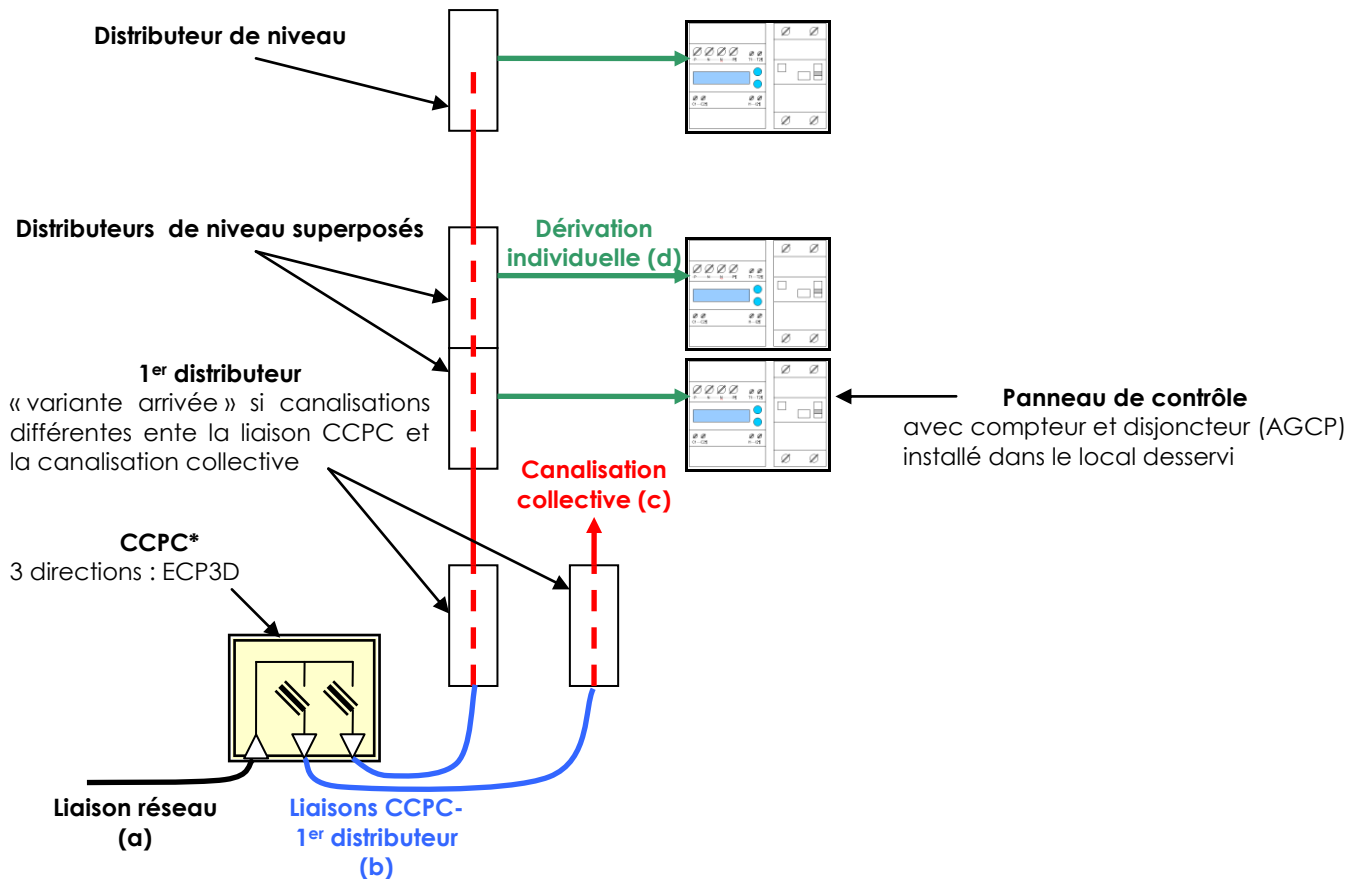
Distributeur de niveau

Distributeurs de niveau superposés

Dérivation individuelle (d)

1$^{er}$ distributeur
« variante arrivée » si canalisations différentes ente la liaison CCPC et la canalisation collective

Panneau de contrôle
avec compteur et disjoncteur (AGCP) installé dans le local desservi

Canalisation collective (c)

CCPC*
3 directions : ECP3D

Liaison réseau (a)

Liaisons CCPC-1$^{er}$ distributeur (b)